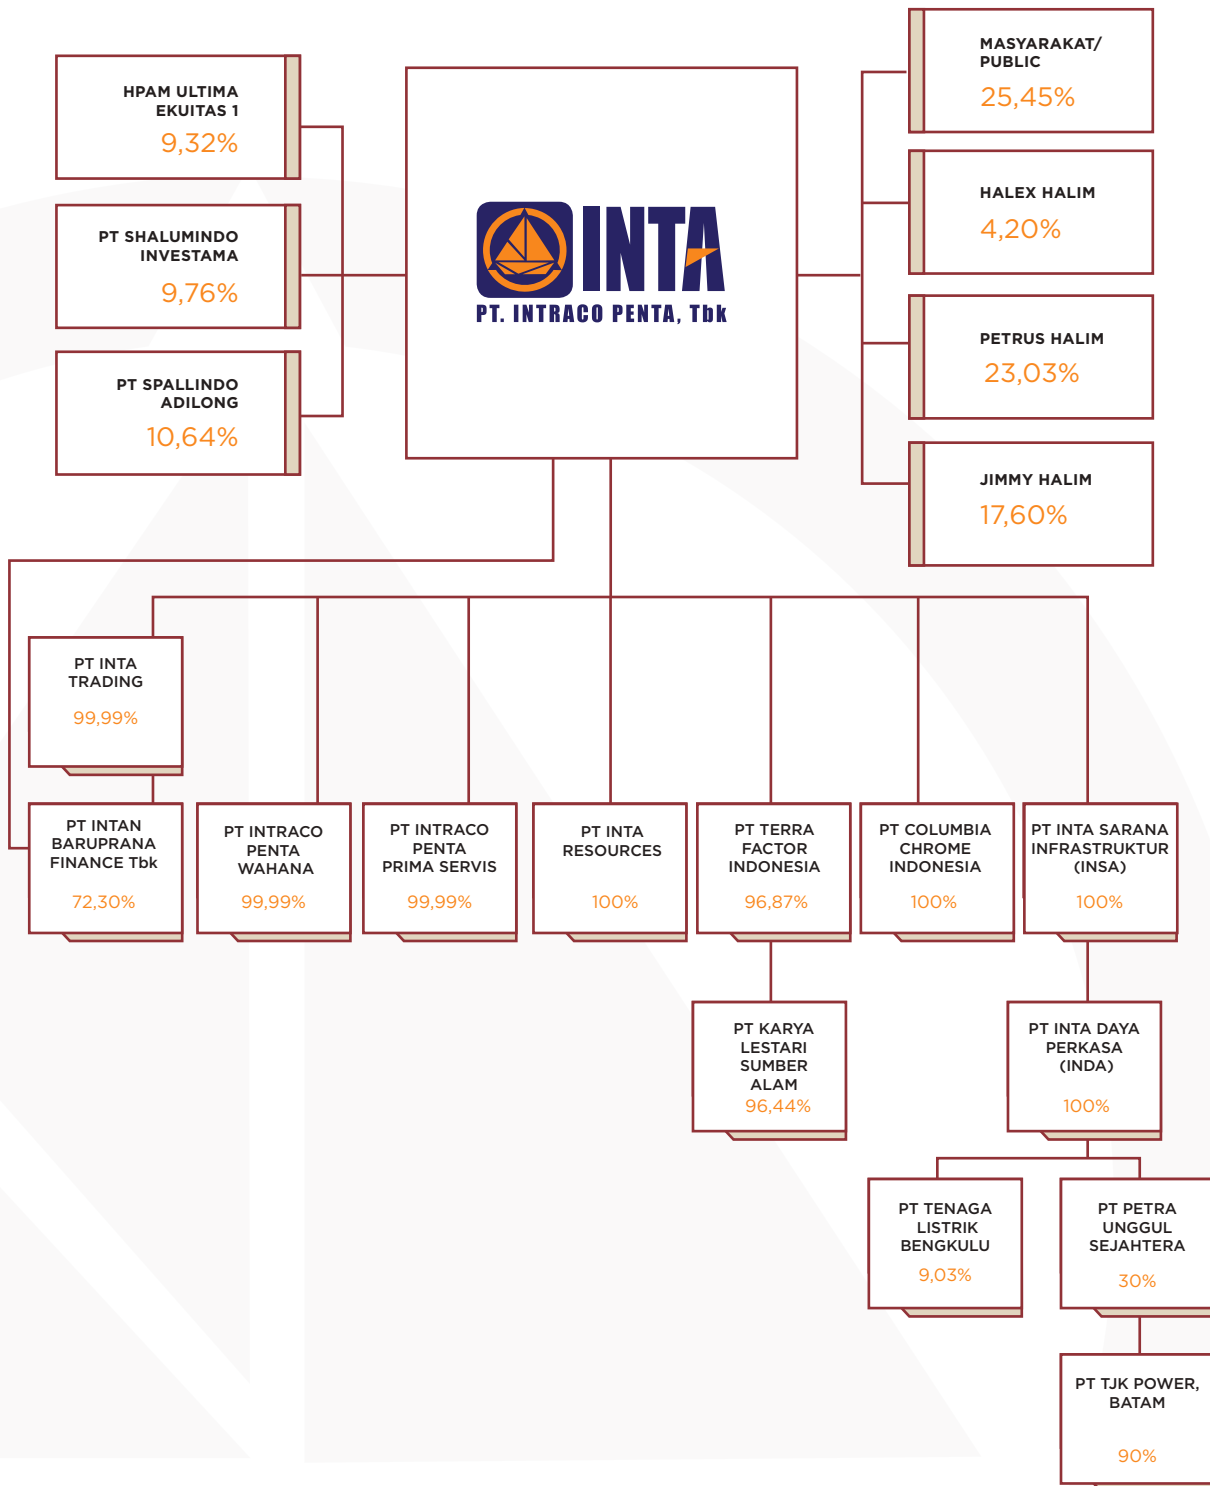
HPAM ULTIMA EKUITAS 1
9,32%

PT SHALUMINDO INVESTAMA
9,76%

PT SPALLINDO ADILONG
10,64%

INTA
PT. INTRACO PENTA, Tbk

MASYARAKAT/ PUBLIC
25,45%

HALEX HALIM
4,20%

PETRUS HALIM
23,03%

JIMMY HALIM
17,60%

PT INTA TRADING
99,99%

PT INTAN BARUPRANA FINANCE Tbk
72,30%

PT INTRACO PENTA WAHANA
99,99%

PT INTRACO PENTA PRIMA SERVIS
99,99%

PT INTA RESOURCES
100%

PT TERRA FACTOR INDONESIA
96,87%

PT COLUMBIA CHROME INDONESIA
100%

PT INTA SARANA INFRASTRUKTUR (INSA)
100%

PT KARYA LESTARI SUMBER ALAM
96,44%

PT INTA DAYA PERKASA (INDA)
100%

PT TENAGA LISTRIK BENGKULU
9,03%

PT PETRA UNGGUL SEJAHTERA
30%

PT TJK POWER, BATAM
90%